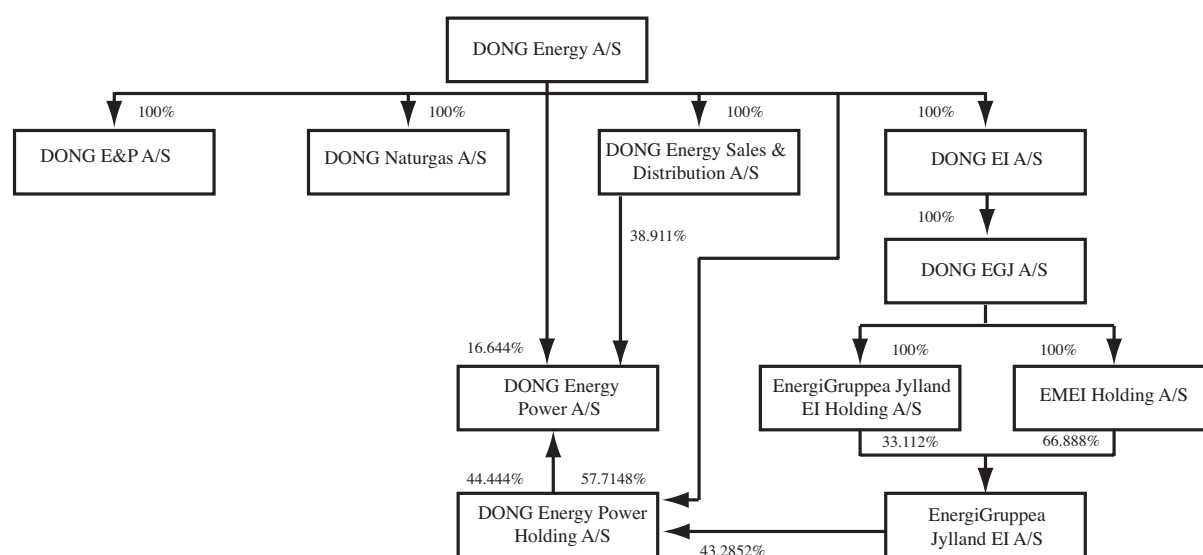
DONG Energy A/S

100%
DONG E&P A/S

100%
DONG Naturgas A/S

100%
DONG Energy Sales & Distribution A/S

100%
DONG EI A/S

100%
DONG EGJ A/S

38.911%

16.644%
DONG Energy Power A/S

100%
EnergiGruppea Jylland EI Holding A/S

100%
EMEI Holding A/S

33.112%
66.888%

44.444%
57.7148%
DONG Energy Power Holding A/S

EnergiGruppea Jylland EI A/S

43.2852%